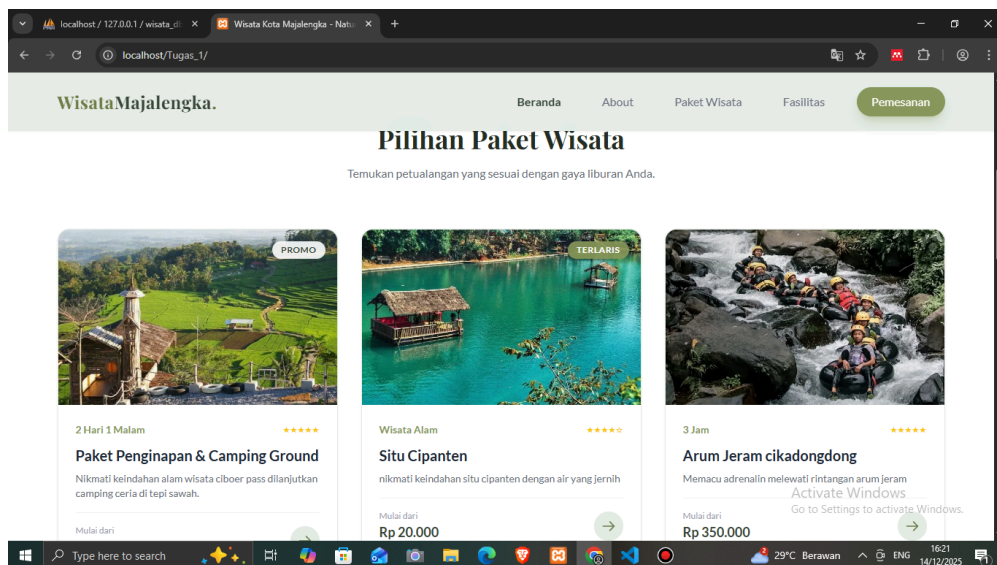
localhost / 127.0.0.1 / wisata_di ×
Wisata Kota Majalengka - Natu ×
+
localhost/Tugas_1/

WisataMajalengka.
Beranda
About
Paket Wisata
Fasilitas
Pemesanan

Pilihan Paket Wisata
Temukan petualangan yang sesuai dengan gaya liburan Anda.

PROMO
2 Hari 1 Malam ★★★★★
Paket Penginapan & Camping Ground
Nikmati keindahan alam wisata ciboer pass dilanjutkan camping ceria di tepi sawah.
Mulai dari

TERLARIS
Wisata Alam ★★★★☆
Situ Cipanten
nikmati keindahan situ cipanten dengan air yang jernih
Mulai dari
Rp 20.000

3 Jam ★★★★★
Arum Jeram cikadongdong
Memacu adrenalin melewati rintangan arum jeram
Mulai dari
Rp 350.000

Activate Windows
Go to Settings to activate Windows.

Type here to search
29°C Berawan
ENG
16:21
14/12/2025